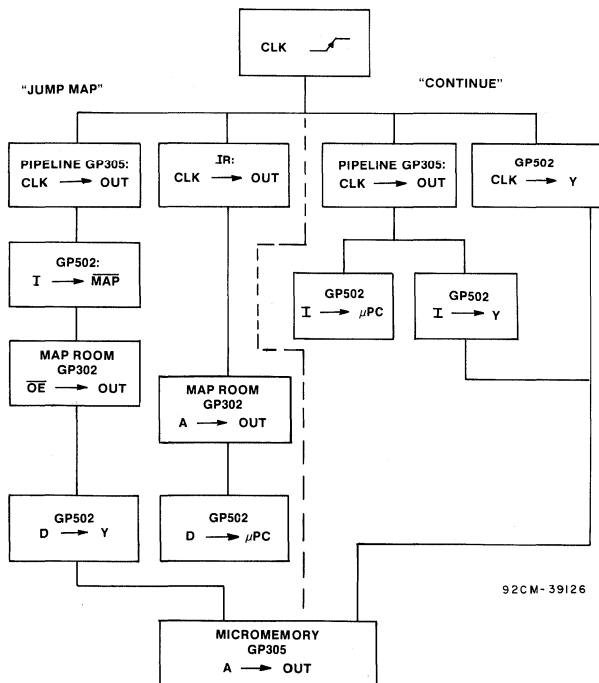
CLK

"JUMP MAP"

"CONTINUE"

PIPELINE GP305:
CLK $\longrightarrow$ OUT

IR:
CLK $\longrightarrow$ OUT

PIPELINE GP305:
CLK $\longrightarrow$ OUT

GP502
CLK $\longrightarrow$ Y

GP502:
I $\longrightarrow$ $\overline{MAP}$

GP502
I $\longrightarrow$ $\mu$PC

GP502
I $\longrightarrow$ Y

MAP ROOM
GP302
$\overline{OE}$ $\longrightarrow$ OUT

MAP ROOM
GP302
A $\longrightarrow$ OUT

GP502
D $\longrightarrow$ Y

GP502
D $\longrightarrow$ $\mu$PC

92CM-39126

MICROMEMORY
GP305
A $\longrightarrow$ OUT